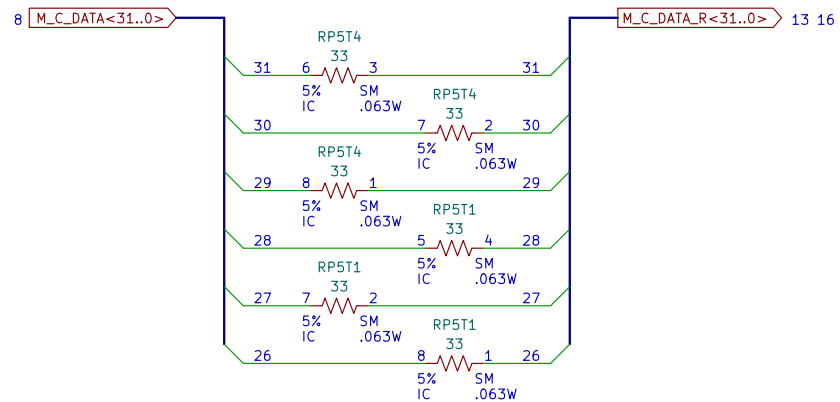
8 M_C_DATA<31..0>

M_C_DATA_R<31..0> 13 16

RP5T4
33
31 6 3 31
5% SM
IC .063W

RP5T4
33
30 7 2 30
5% SM
IC .063W

RP5T4
33
29 8 1 29
5% SM
IC .063W

RP5T1
33
28 5 4 28
5% SM
IC .063W

RP5T1
33
27 7 2 27
5% SM
IC .063W

RP5T1
33
26 8 1 26
5% SM
IC .063W